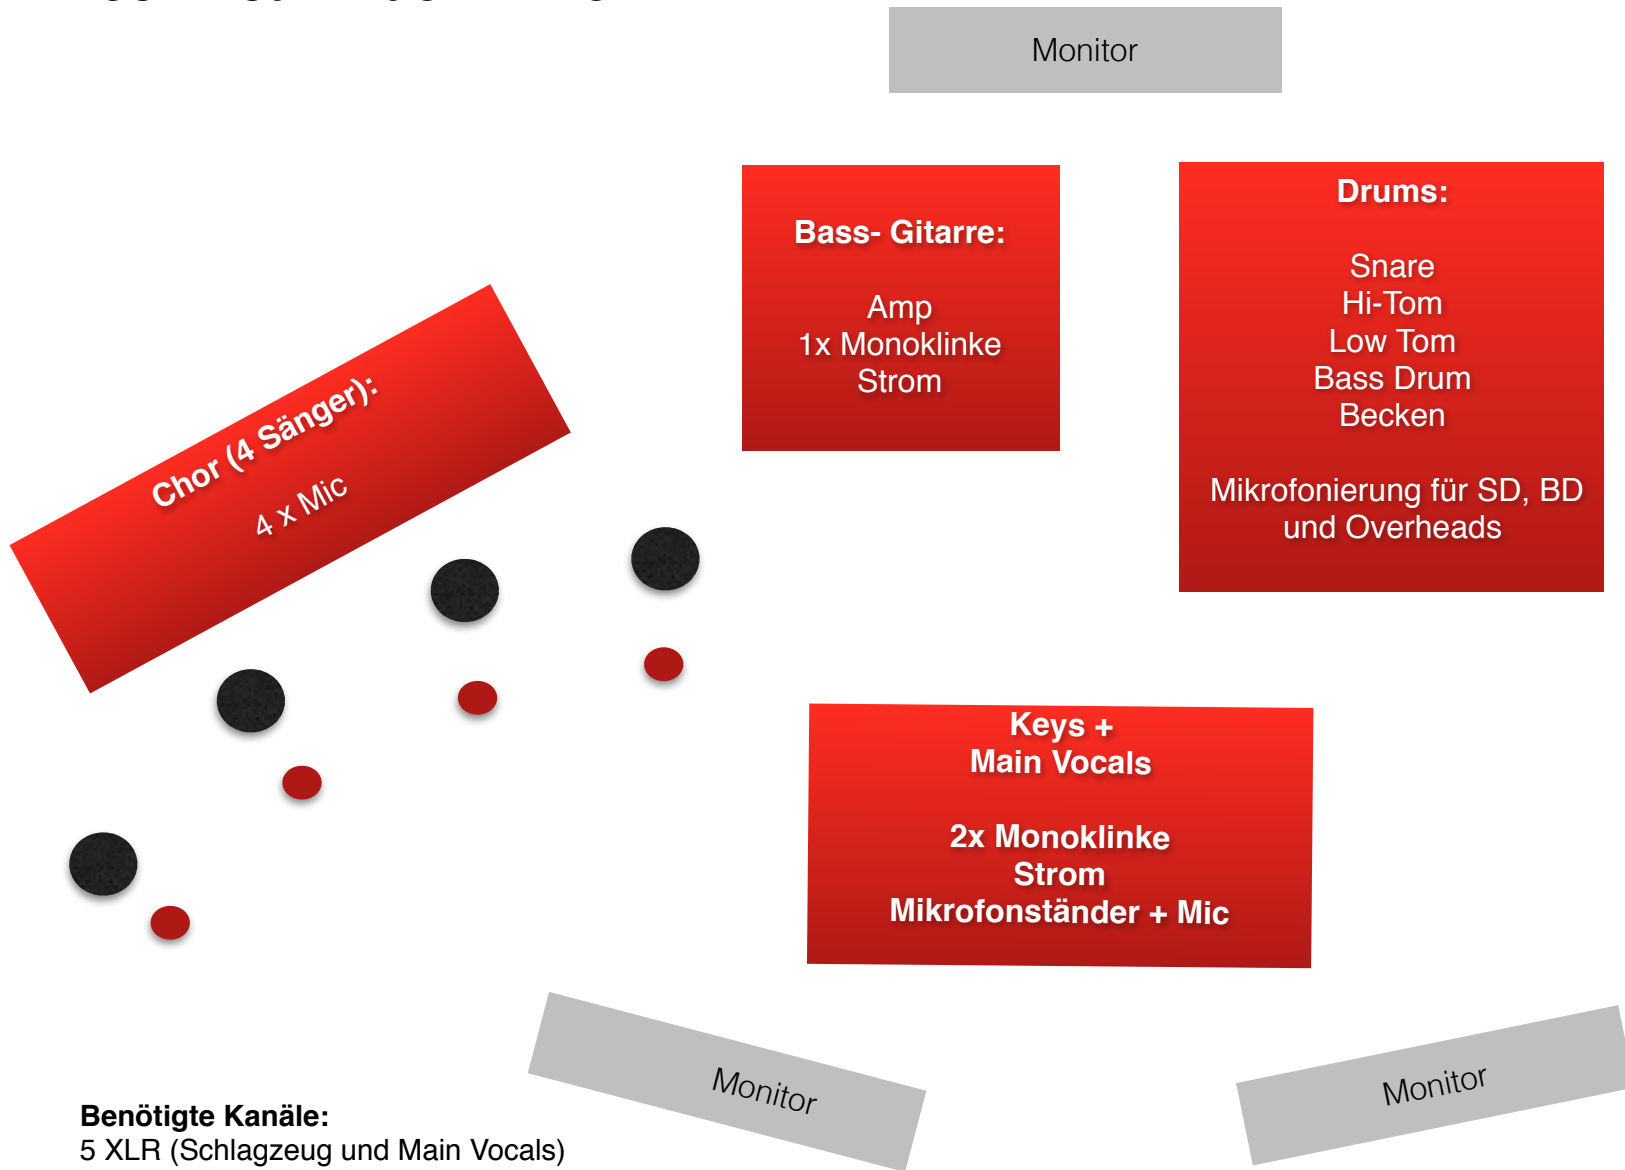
Monitor

Bass- Gitarre:

Amp
1x Monoklinke
Strom

Drums:

Snare
Hi-Tom
Low Tom
Bass Drum
Becken

Mikrofonierung für SD, BD und Overheads

Chor (4 Sänger):

4 x Mic

Keys +
Main Vocals

2x Monoklinke
Strom
Mikrofonständer + Mic

Monitor

Monitor

Benötigte Kanäle:
5 XLR (Schlagzeug und Main Vocals)